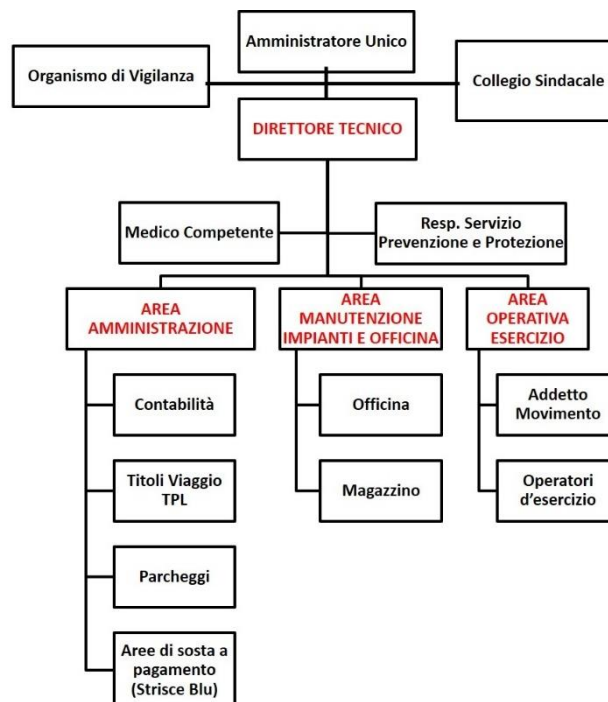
Amministratore Unico

Organismo di Vigilanza

Collegio Sindacale

DIRETTORE TECNICO

Medico Competente

Resp. Servizio Prevenzione e Protezione

AREA AMMINISTRAZIONE

AREA MANUTENZIONE IMPIANTI E OFFICINA

AREA OPERATIVA ESERCIZIO

Contabilità

Titoli Viaggio TPL

Parcheggi

Aree di sosta a pagamento (Strisce Blu)

Officina

Magazzino

Addetto Movimento

Operatori d'esercizio